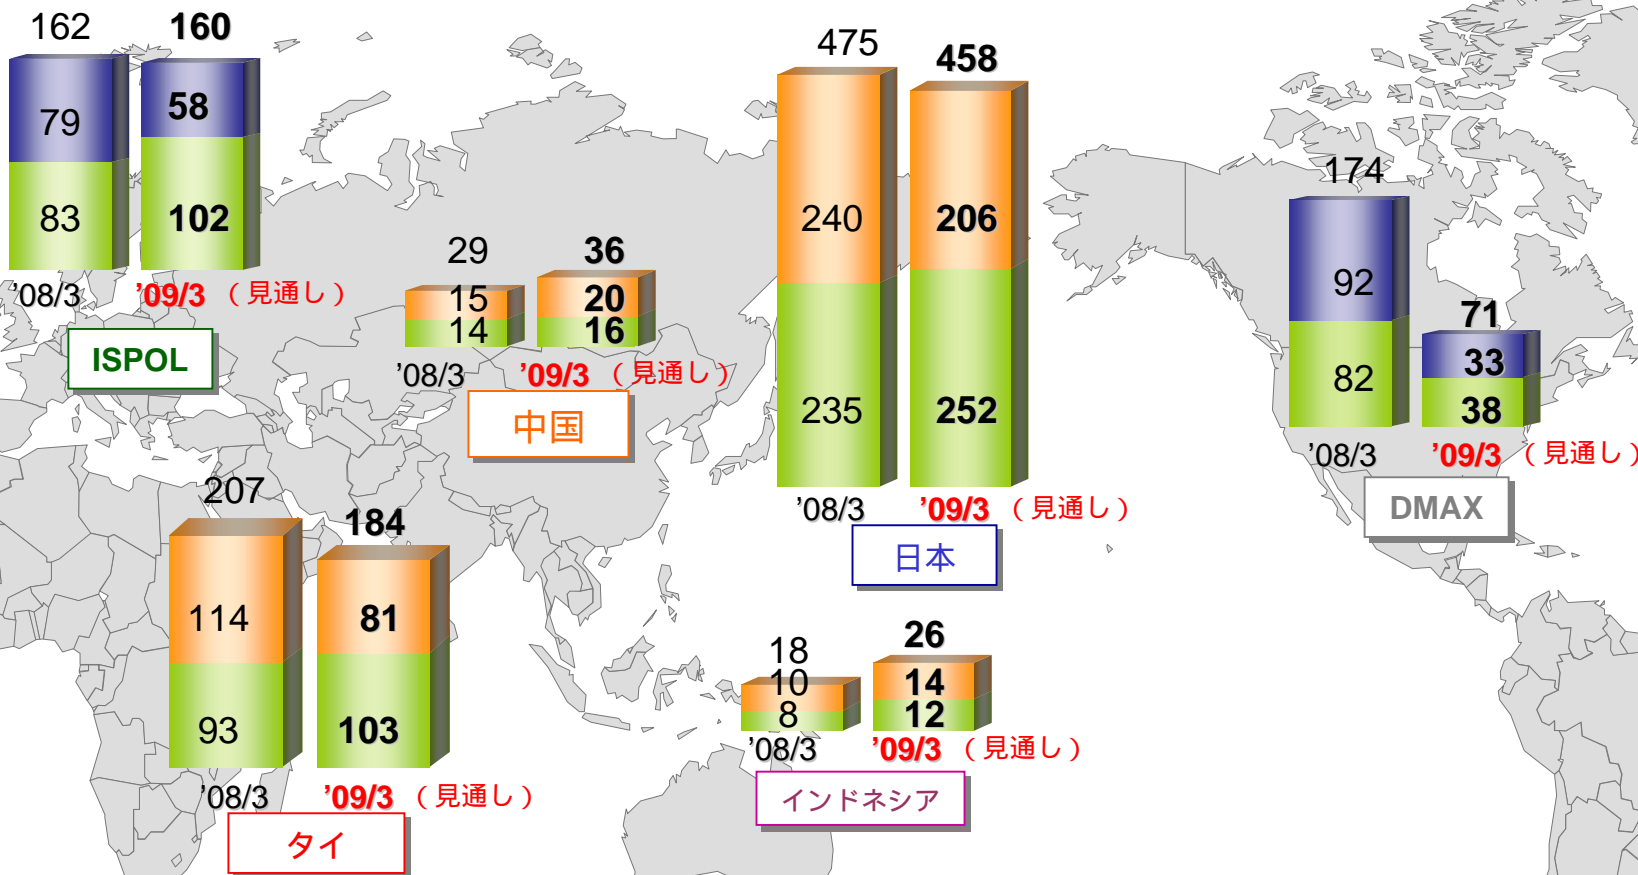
162

160

79

58

83

102

'08/3 '09/3 （見通し）

ISPOL

29

36

15

20

14

16

'08/3 '09/3 （見通し）

中国

475

458

240

206

235

252

'08/3 '09/3 （見通し）

日本

174

92

71

33

82

38

'08/3 '09/3 （見通し）

DMAX

207

184

114

81

93

103

'08/3 '09/3 （見通し）

タイ

18

26

10

14

8

12

'08/3 '09/3 （見通し）

インドネシア